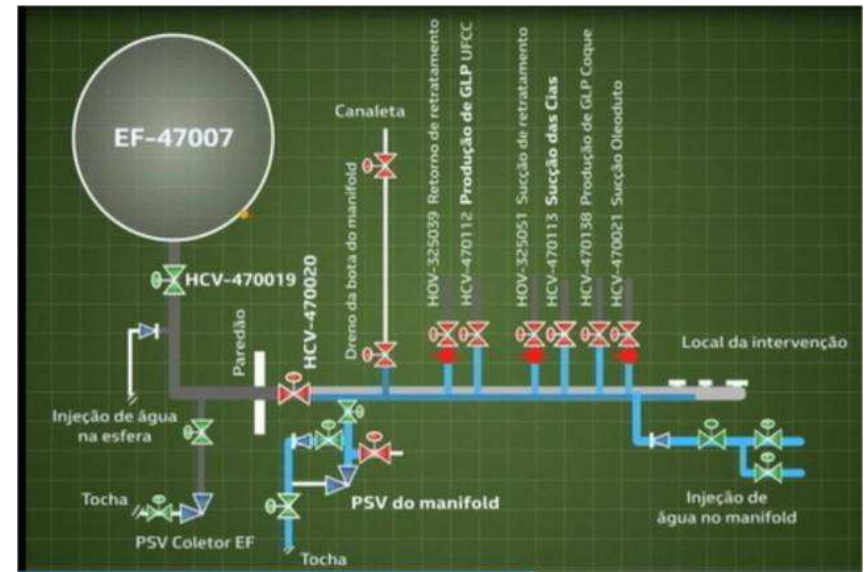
EF-47007

HCV-470019

Canaleta

Dreno da bota do manifold

HOV-325039 Retorno de retratamento

HCV-470112 Produção de GLP UFCC

HOV-325051 Sucção de retratamento

HCV-470113 Sucção das Cias

HCV-470138 Produção de GLP Coque

HCV-470021 Sucção Oleoduto

Paredão

HCV-470020

Local da intervenção

Injeção de água na esfera

Tocha

PSV Coletor EF

PSV do manifold

Tocha

Injeção de água no manifold